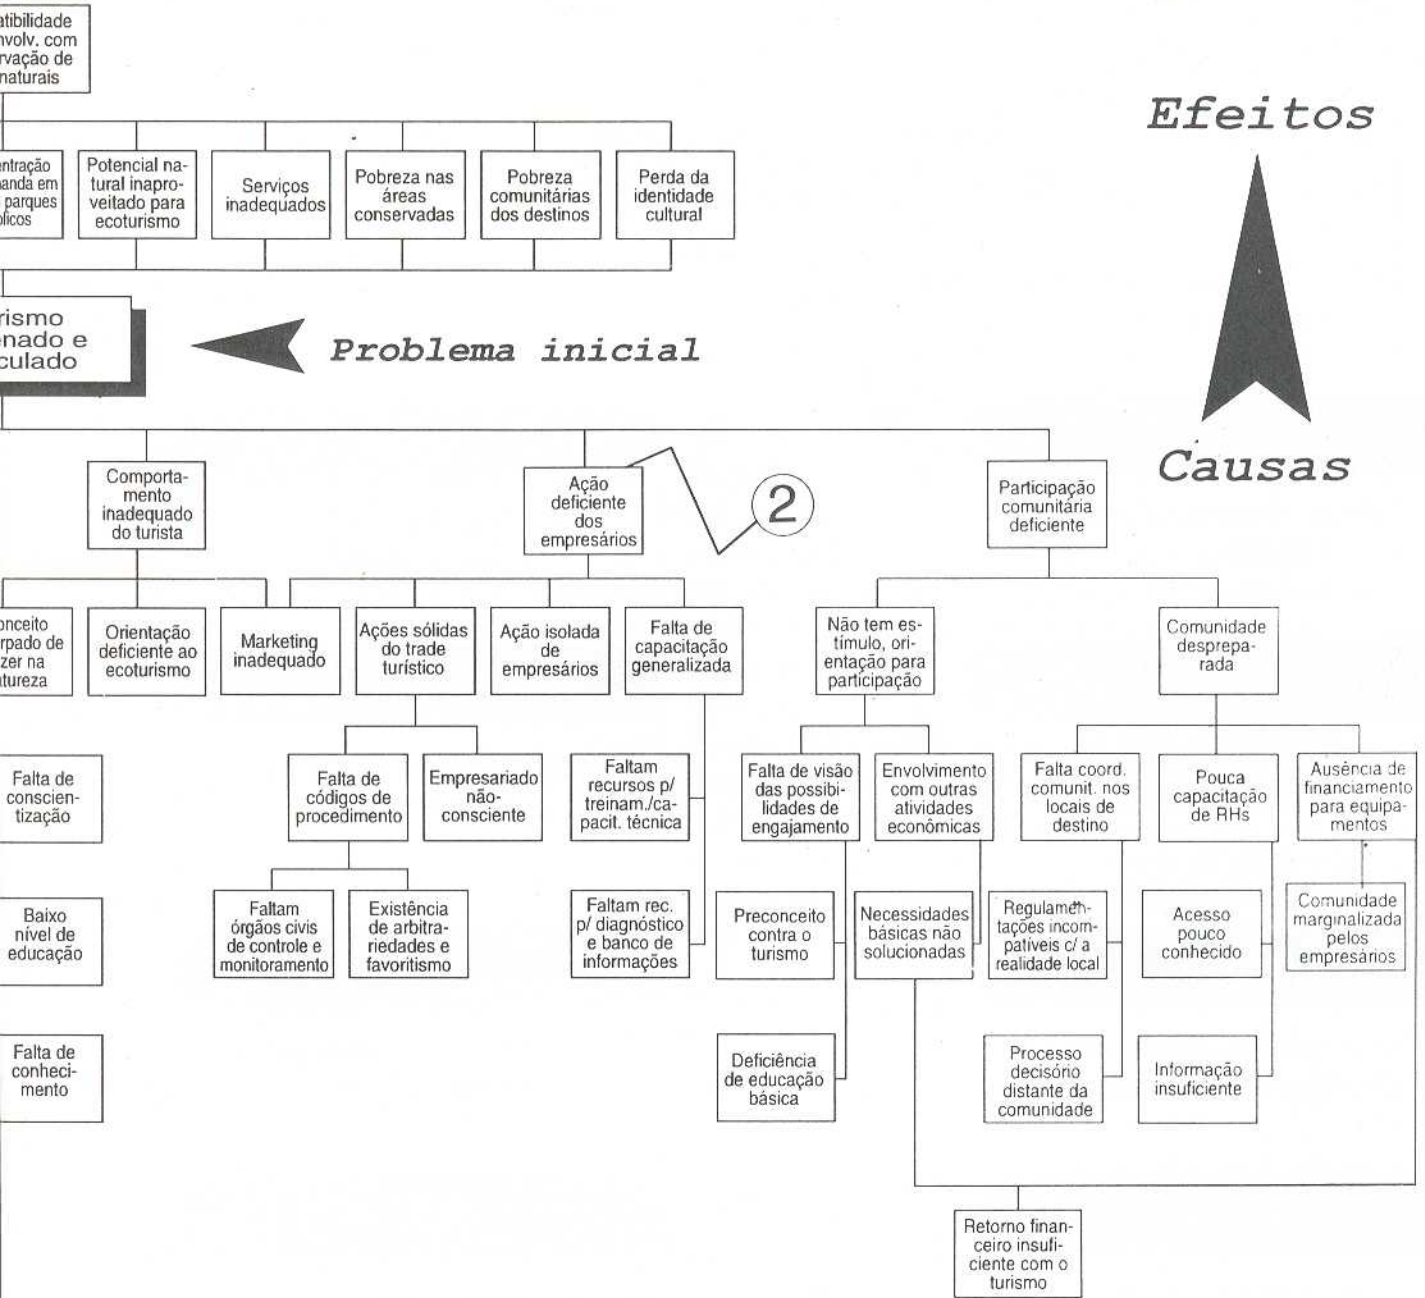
atibilidade nvolv. com rvação de naturais

Efeitos

ntração anda em parques blicos

Potencial natural inaproveitado para ecoturismo

Serviços inadequados

Pobreza nas áreas conservadas

Pobreza comunitárias dos destinos

Perda da identidade cultural

rismo enado e culado

Problema inicial

Causas

Comportamento inadequado do turista

Ação deficiente dos empresários

2

Participação comunitária deficiente

onceito rpado de zer na tureza

Orientação deficiente ao ecoturismo

Marketing inadequado

Ações sólidas do trade turístico

Ação isolada de empresários

Falta de capacitação generalizada

Não tem estímulo, orientação para participação

Comunidade despreparada

Falta de conscientização

Falta de códigos de procedimento

Empresariado não-consciente

Faltam recursos p/ treinam./capacit. técnica

Falta de visão das possibilidades de engajamento

Envolvimento com outras atividades econômicas

Falta coord. comunit. nos locais de destino

Pouca capacitação de RHs

Ausência de financiamento para equipamentos

Baixo nível de educação

Faltam órgãos civis de controle e monitoramento

Existência de arbitrariedades e favoritismo

Faltam rec. p/ diagnóstico e banco de informações

Preconceito contra o turismo

Necessidades básicas não solucionadas

Regulamentações incompatíveis c/ a realidade local

Acesso pouco conhecido

Comunidade marginalizada pelos empresários

Falta de conhecimento

Deficiência de educação básica

Processo decisório distante da comunidade

Informação insuficiente

Retorno financeiro insuficiente com o turismo